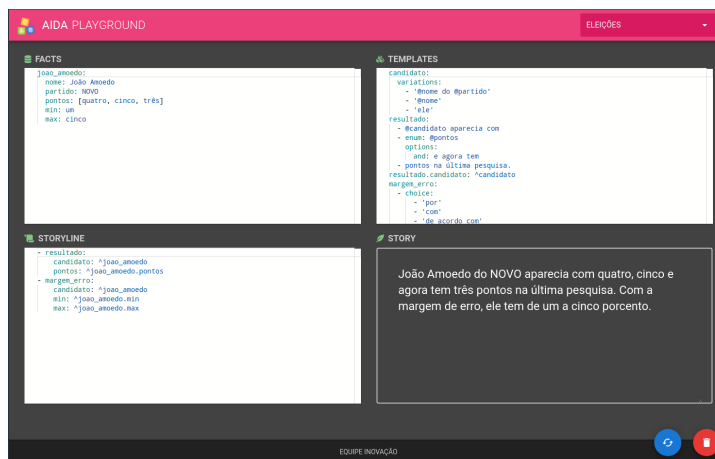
AIDA PLAYGROUND

ELEIÇÕES

FACTS

joao_amoedo:
  nome: João Amoedo
  partido: NOVO
  pontos: [quatro, cinco, três]
  min: um
  max: cinco

TEMPLATES

candidato:
  variations:
    - '@nome do @partido'
    - '@nome'
    - 'ele'
resultado:
  - @candidato aparecia com
  - enum: @pontos
    options:
      and: e agora tem
  - pontos na última pesquisa.
resultado.candidato: ^candidato
margem_erro:
  - choice:
    - 'por'
    - 'com'
    - 'de acordo com'

STORYLINE

- resultado:
    candidato: ^joao_amoedo
    pontos: ^joao_amoedo.pontos
- margem_erro:
    candidato: ^joao_amoedo
    min: ^joao_amoedo.min
    max: ^joao_amoedo.max

STORY

João Amoedo do NOVO aparecia com quatro, cinco e agora tem três pontos na última pesquisa. Com a margem de erro, ele tem de um a cinco porcento.

EQUIPE INOVAÇÃO